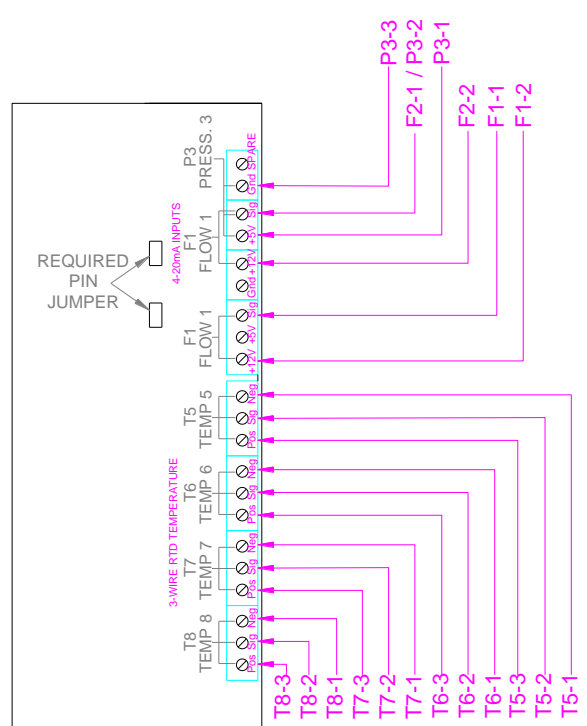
P3-3
F2-1 / P3-2
P3-1
F2-2
F1-1
F1-2

REQUIRED
PIN
JUMPER

4-20mA INPUTS
P3
PRESS. 3
Gnd SPARE
F1
FLOW 1
Sig +5V Gnd +12V
F1
FLOW 1
Sig +5V +12V

3-WIRE RTD TEMPERATURE
T5
TEMP 5
Neg Sig Pos
T6
TEMP 6
Neg Sig Pos
T7
TEMP 7
Neg Sig Pos
T8
TEMP 8
Neg Sig Pos

T8-3
T8-2
T8-1
T7-3
T7-2
T7-1
T6-3
T6-2
T6-1
T5-3
T5-2
T5-1